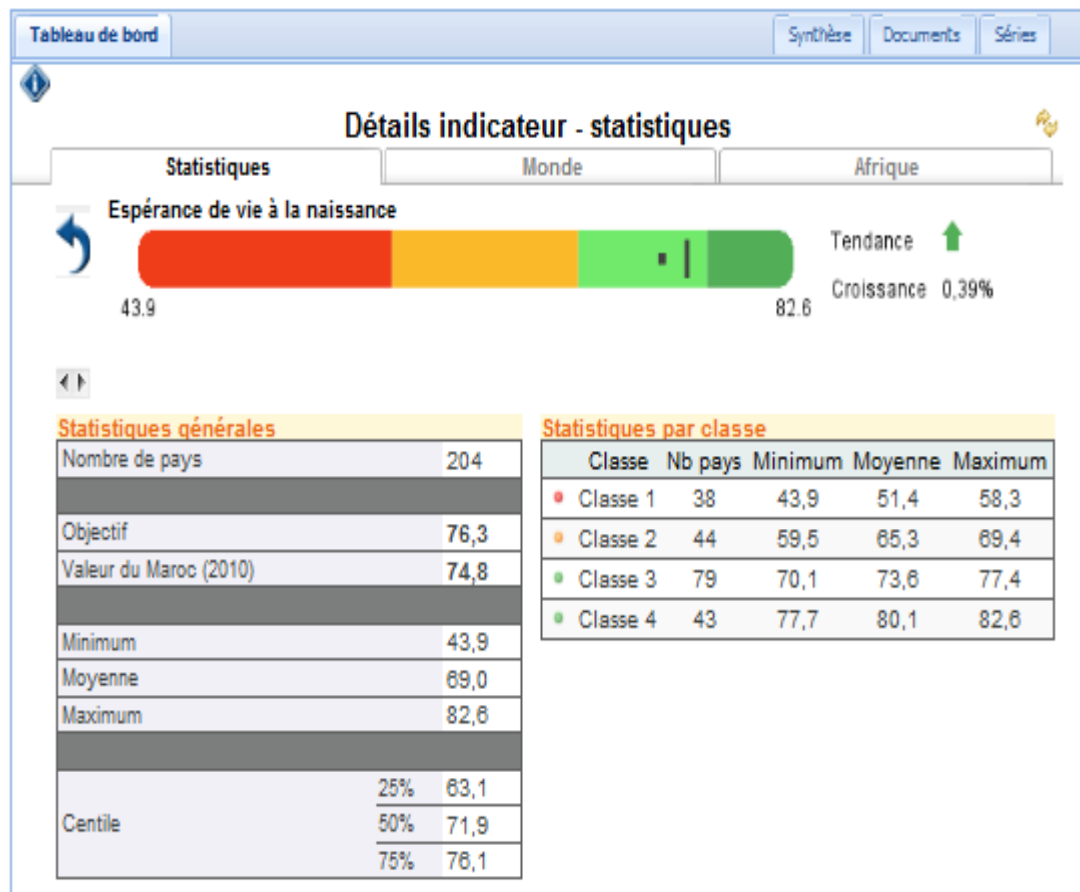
Tableau de bord

Synthèse | Documents | Séries

Détails indicateur - statistiques

Statistiques | Monde | Afrique

Espérance de vie à la naissance

43.9

82.6

Tendance

Croissance 0,39%

Statistiques générales

| | | |
|---|---|---|
| Nombre de pays | | 204 |
| | | |
| Objectif | | 76,3 |
| Valeur du Maroc (2010) | | 74,8 |
| | | |
| Minimum | | 43,9 |
| Moyenne | | 69,0 |
| Maximum | | 82,6 |
| | | |
| Centile | 25% | 63,1 |
| | 50% | 71,9 |
| | 75% | 76,1 |

Statistiques par classe

| Classe | Nb pays | Minimum | Moyenne | Maximum |
|---|---|---|---|---|
| Classe 1 | 38 | 43,9 | 51,4 | 58,3 |
| Classe 2 | 44 | 59,5 | 65,3 | 69,4 |
| Classe 3 | 79 | 70,1 | 73,6 | 77,4 |
| Classe 4 | 43 | 77,7 | 80,1 | 82,6 |